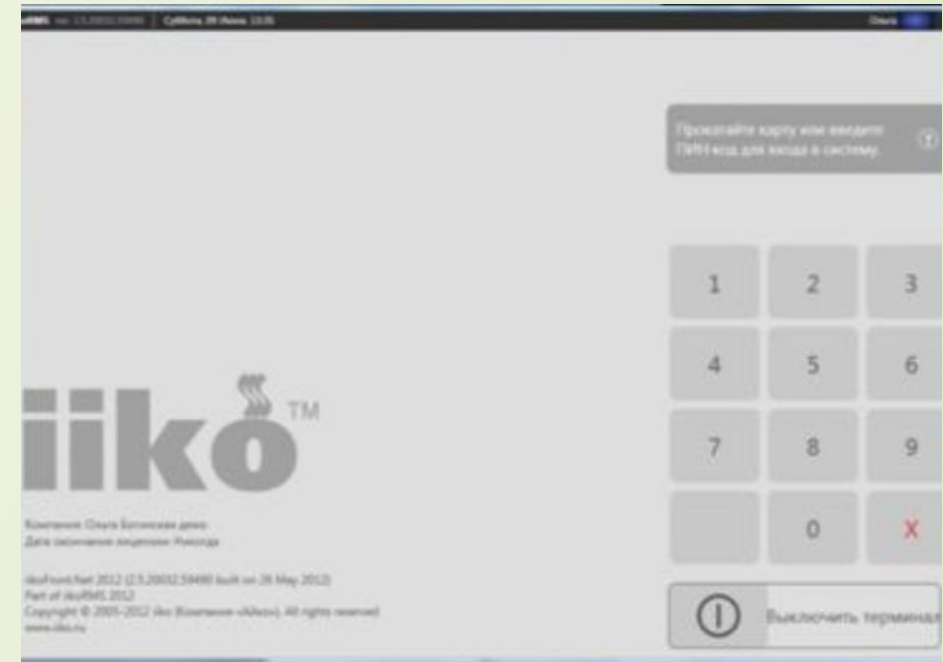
iikoRMS ver. 2.5.2003.59490 | Суббота, 09 Июня, 13:35

Ольга

Прокатайте карту или введите ПИН код для входа в систему

| 1 | 2 | 3 |
|---|---|---|
| 4 | 5 | 6 |
| 7 | 8 | 9 |
|   | 0 | X |

iiko TM

Компания: Ольга Богинская демо
Дата окончания лицензии: Никогда

iikoFront.Net 2012 (2.5.2003.59490 built on 26 May 2012)
Part of iikoRMS 2012
Copyright © 2005-2012 iiko (Компания «iiko»). All rights reserved
www.iiko.ru

Выключить терминал